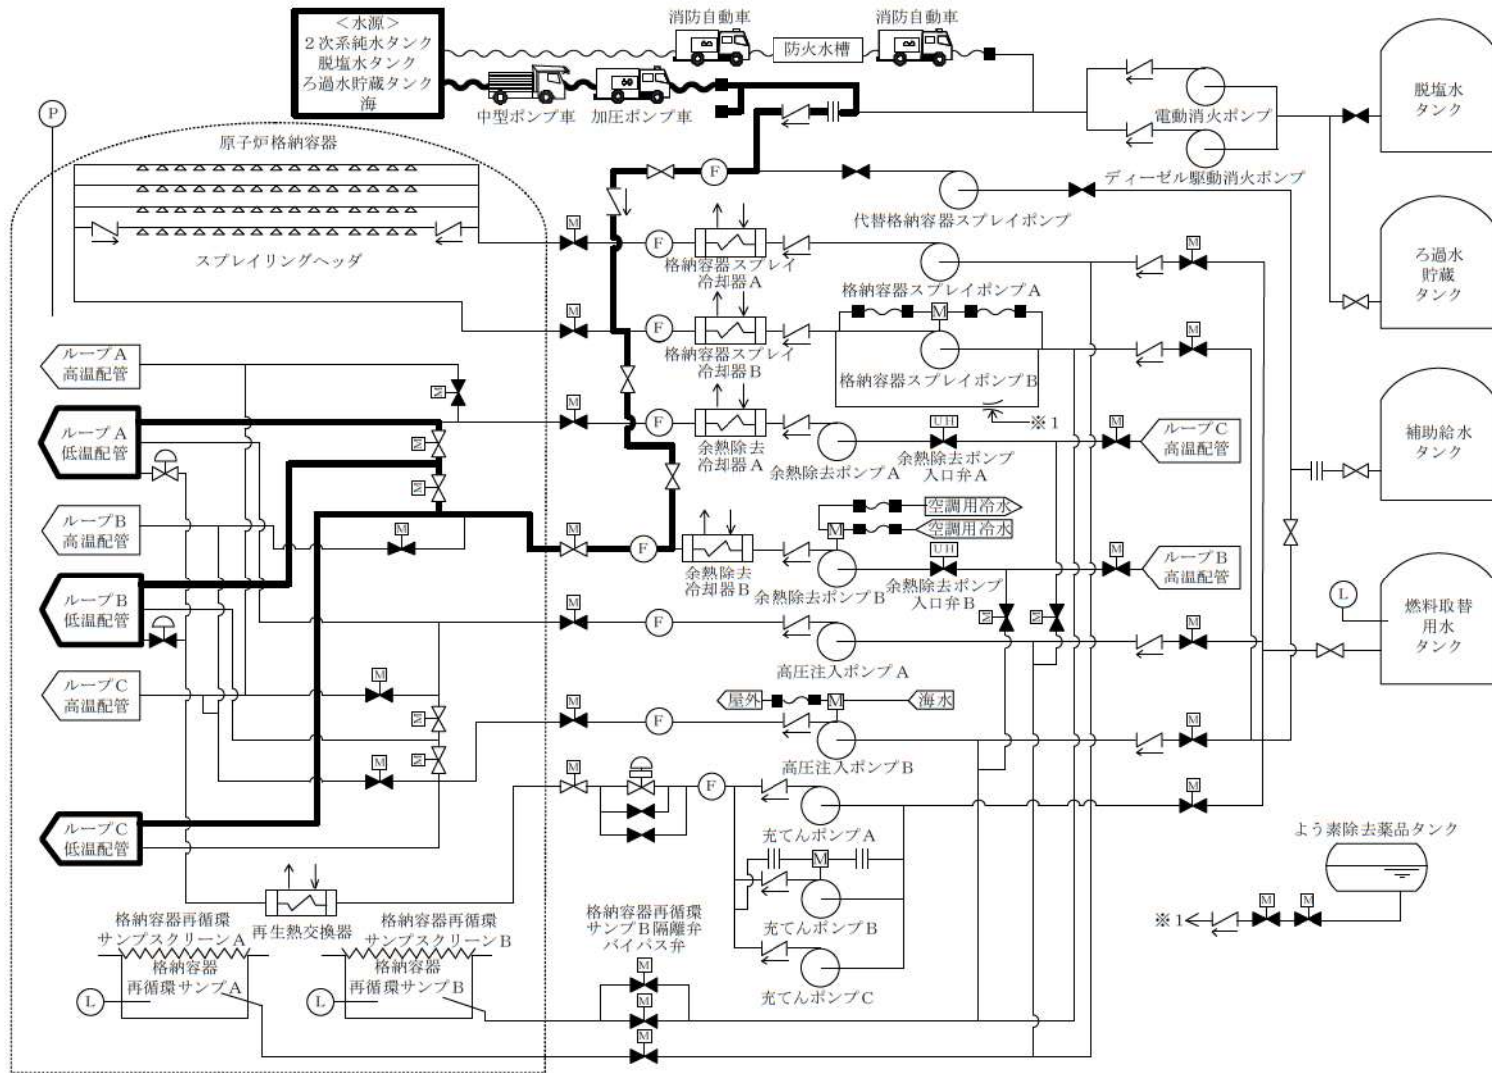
＜水源＞
２次系純水タンク
脱塩水タンク
ろ過水貯蔵タンク
海

消防自動車
防火水槽
消防自動車

中型ポンプ車
加圧ポンプ車

電動消火ポンプ
ディーゼル駆動消火ポンプ

脱塩水タンク

P

原子炉格納容器

スプレイリングヘッダ

代替格納容器スプレイポンプ

M
F
格納容器スプレイ冷却器A
M

ろ過水貯蔵タンク

M
F
格納容器スプレイ冷却器B
格納容器スプレイポンプA
M
格納容器スプレイポンプB
M

ループA 高温配管

ループA 低温配管

M
F
余熱除去冷却器A
余熱除去ポンプA
UH
余熱除去ポンプ入口弁A
※1
M
ループC 高温配管

補助給水タンク

ループB 高温配管

M
M
F
余熱除去冷却器B
余熱除去ポンプB
空調用冷水
空調用冷水
M
UH
余熱除去ポンプ入口弁B
M
ループB 高温配管

ループB 低温配管

M
F
高圧注入ポンプA
M

L
燃料取替用水タンク

ループC 高温配管

M
M
屋外
M
海水
M
F
高圧注入ポンプB
M

M
F
充てんポンプA
M
M

ループC 低温配管

充てんポンプB
充てんポンプC

よう素除去薬品タンク

※1
M
M

再生熱交換器

格納容器再循環サンプスクリーンA
格納容器再循環サンプA
L

格納容器再循環サンプスクリーンB
格納容器再循環サンプB
L

格納容器再循環サンプB隔離弁バイパス弁
M
M
M